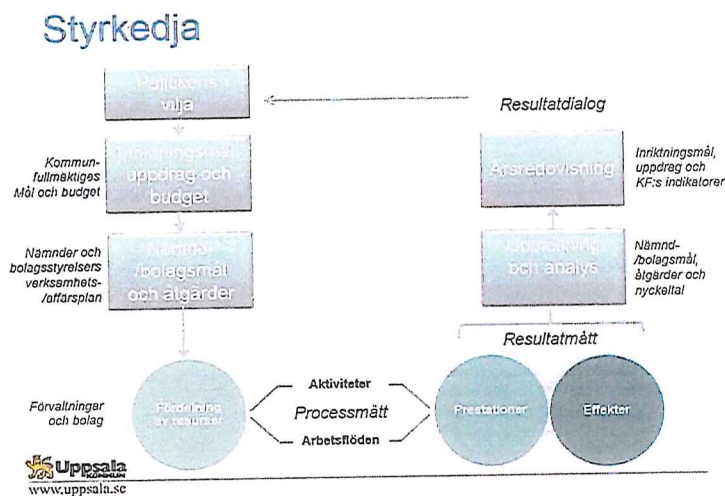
Styrkedja

Politikens vilja

Resultatdialog

Kommunfullmäktiges Mål och budget

Inriktningsmål uppdrag och budget

Årsredovisning

Inriktningsmål, uppdrag och KF:s indikatorer

Nämnder och bolagsstyrelsers verksamhets-/affärsplan

Nämnd-/bolagsmål och åtgärder

Uppföljning och analys

Nämnd-/bolagsmål, åtgärder och nyckeltal

Resultatmått

Förvaltningar och bolag

Fördelning av resurser

Aktiviteter

Processmått

Arbetsflöden

Prestationer

Effekter

Uppsala KOMMUN

www.uppsala.se